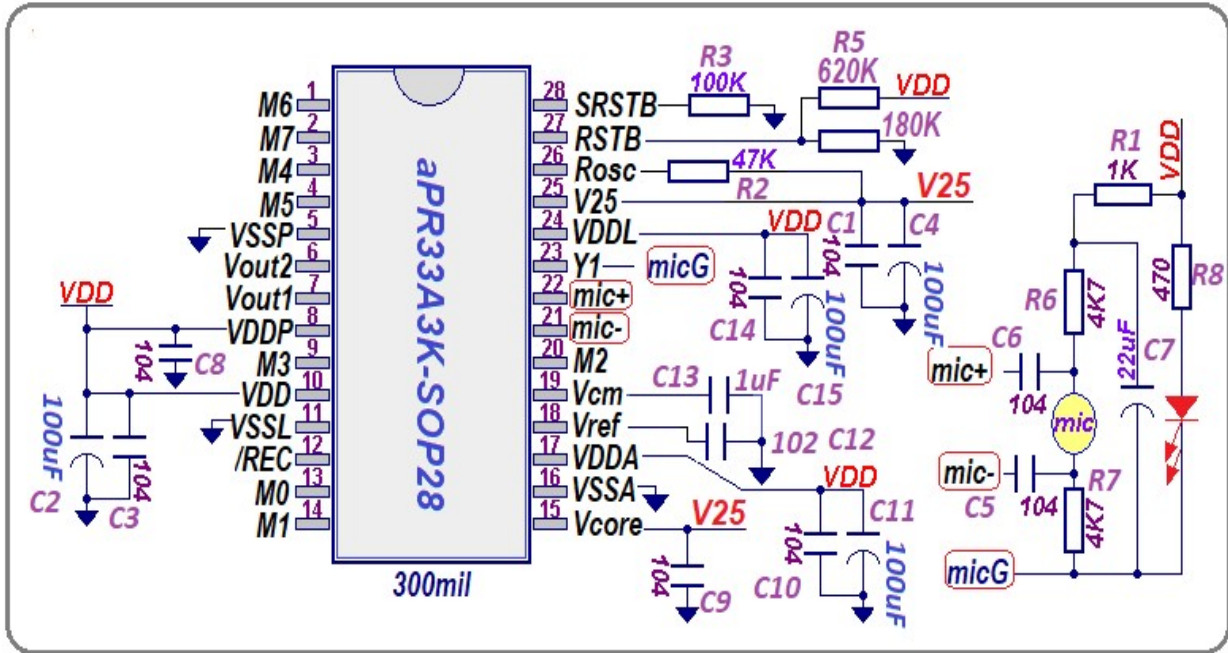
aPR33A3K-SOP28

M6 1
M7 2
M4 3
M5 4
VSSP 5
Vout2 6
Vout1 7
VDDP 8
M3 9
VDD 10
VSSL 11
/REC 12
M0 13
M1 14

28 SRSTB
27 RSTB
26 Rosc
25 V25
24 VDDL
23 Y1
22 mic+
21 mic-
20 M2
19 Vcm
18 Vref
17 VDDA
16 VSSA
15 Vcore

300mil

R3 100K
R5 620K
VDD
180K
47K
R2
V25
C1
C4
VDD
104
100uF
104
C14
100uF
C15
micG
VDD
104
C8
100uF
C2
104
C3
C13 1uF
102 C12
VDD
C11
104
C10
100uF
V25
104
C9
R1 1K
VDD
R6
4K7
470
R8
C6
mic+
104
22uF
C7
mic
mic-
C5
104
R7
4K7
micG